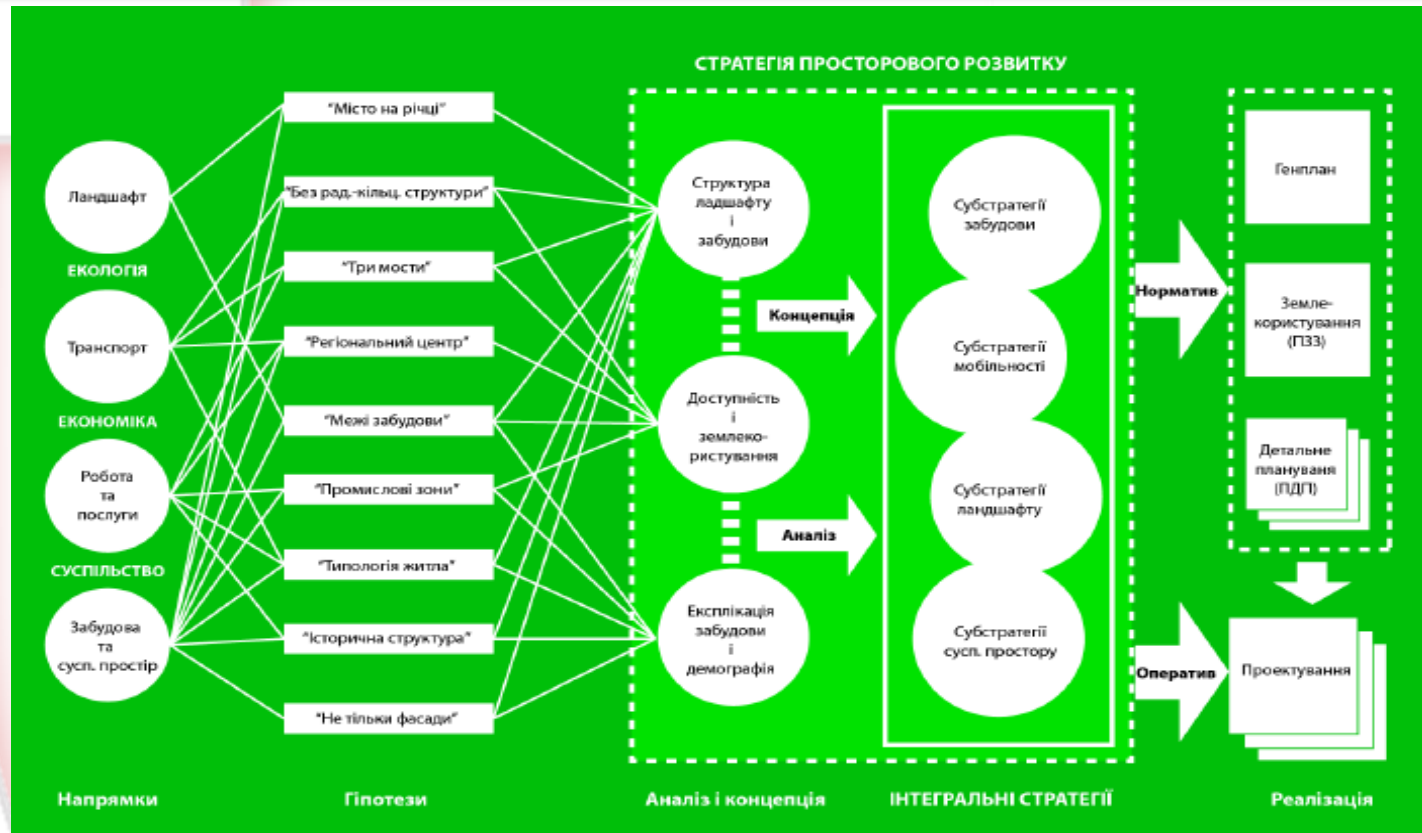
СТРАТЕГІЯ ПРОСТОРОВОГО РОЗВИТКУ

Ландшафт

ЕКОЛОГІЯ

Транспорт

ЕКОНОМІКА

Робота та послуги

СУСПІЛЬСТВО

Забудова та сусп. простір

"Місто на річці"

"Без рад.-кільц. структури"

"Три мости"

"Регіональний центр"

"Межі забудови"

"Промислові зони"

"Типологія житла"

"Історична структура"

"Не тільки фасади"

Структура ладшафту і забудови

Концепція

Доступність і землекористування

Аналіз

Експлікація забудови і демографія

Субстратегії забудови

Субстратегії мобільності

Субстратегії ландшафту

Субстратегії сусп. простору

Норматив

Оператив

Генплан

Землекористування (ПЗЗ)

Детальне плануваня (ПДП)

Проектування

Напрямки

Гіпотези

Аналіз і концепція

ІНТЕГРАЛЬНІ СТРАТЕГІЇ

Реалізація